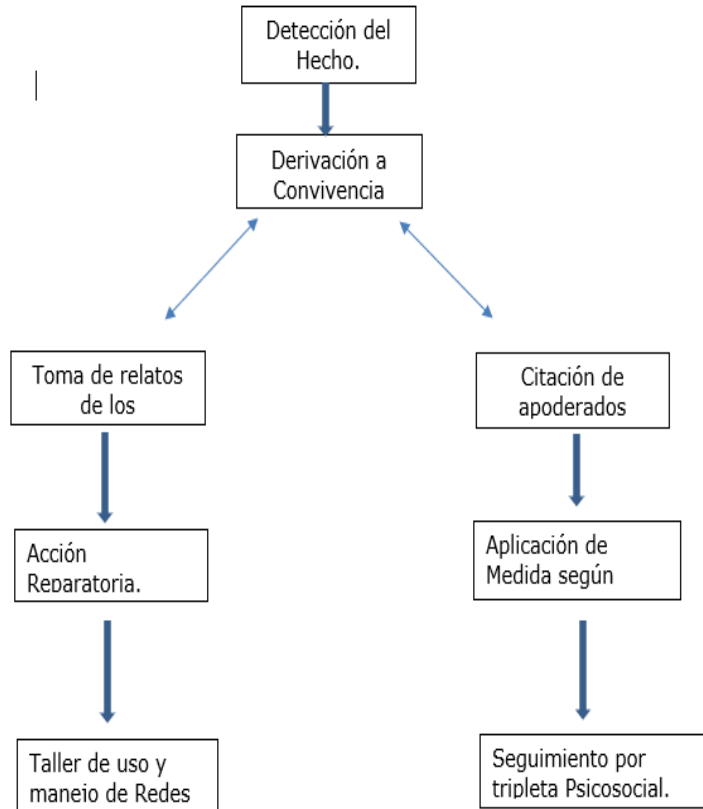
Detección del Hecho.

Derivación a Convivencia

Toma de relatos de los

Citación de apoderados

Acción Reparatoria.

Aplicación de Medida según

Taller de uso y manejo de Redes

Seguimiento por tripleta Psicosocial.